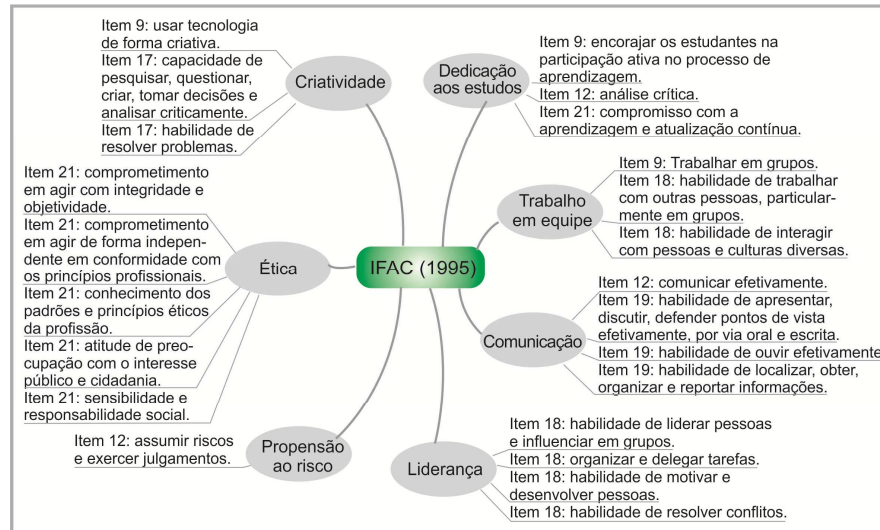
IFAC (1995)

Criatividade

Item 9: usar tecnologia de forma criativa.
Item 17: capacidade de pesquisar, questionar, criar, tomar decisões e analisar criticamente.
Item 17: habilidade de resolver problemas.

Dedicação aos estudos

Item 9: encorajar os estudantes na participação ativa no processo de aprendizagem.
Item 12: análise crítica.
Item 21: compromisso com a aprendizagem e atualização contínua.

Trabalho em equipe

Item 9: Trabalhar em grupos.
Item 18: habilidade de trabalhar com outras pessoas, particularmente em grupos.
Item 18: habilidade de interagir com pessoas e culturas diversas.

Ética

Item 21: comprometimento em agir com integridade e objetividade.
Item 21: comprometimento em agir de forma independente em conformidade com os princípios profissionais.
Item 21: conhecimento dos padrões e princípios éticos da profissão.
Item 21: atitude de preocupação com o interesse público e cidadania.
Item 21: sensibilidade e responsabilidade social.

Comunicação

Item 12: comunicar efetivamente.
Item 19: habilidade de apresentar, discutir, defender pontos de vista efetivamente, por via oral e escrita.
Item 19: habilidade de ouvir efetivamente
Item 19: habilidade de localizar, obter, organizar e reportar informações.

Propensão ao risco

Item 12: assumir riscos e exercer julgamentos.

Liderança

Item 18: habilidade de liderar pessoas e influenciar em grupos.
Item 18: organizar e delegar tarefas.
Item 18: habilidade de motivar e desenvolver pessoas.
Item 18: habilidade de resolver conflitos.